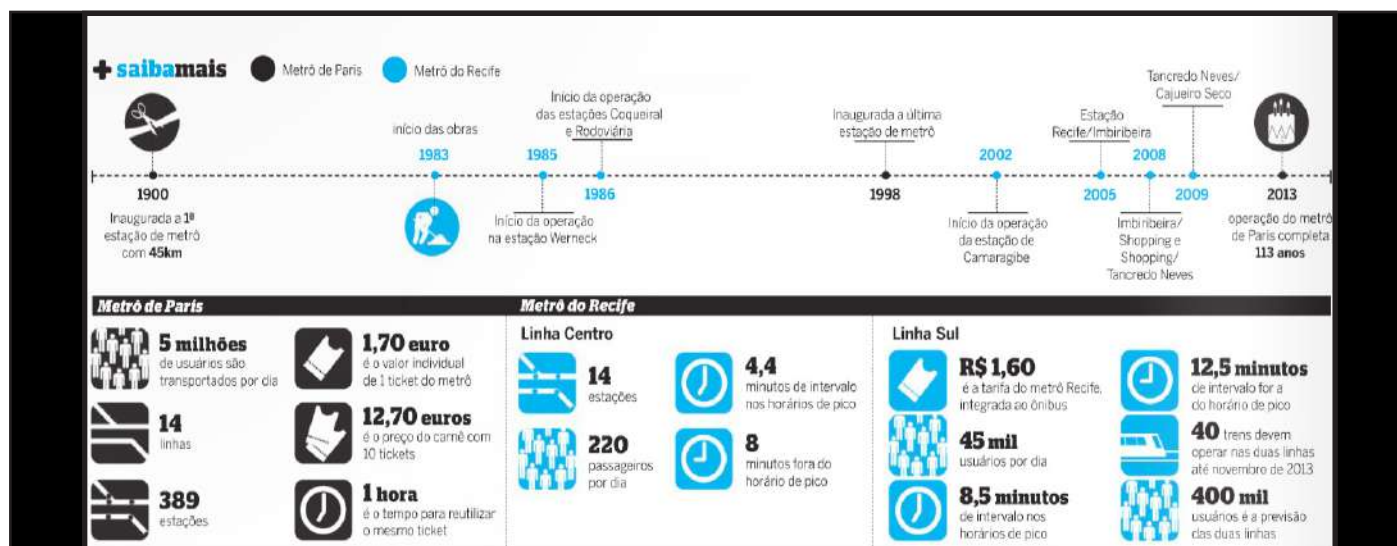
+ saibamais Metrô de Paris Metrô do Recife

1900
Inaugurada a 1ª estação de metrô com 45km

início das obras
1983

1985
Início da operação na estação Werneck

Início da operação das estações Coqueiral e Rodoviária
1986

Inaugurada a última estação de metrô
1998

2002
Início da operação da estação de Camaragibe

Estação Recife/Imbiribeira
2005

2008
Imbiribeira/ Shopping e Shopping/ Tancredo Neves

Tancredo Neves/ Cajueiro Seco
2009

2013
operação do metrô de Paris completa 113 anos

Metrô de Paris

5 milhões
de usuários são transportados por dia

14
linhas

389
estações

1,70 euro
é o valor individual de 1 ticket do metrô

12,70 euros
é o preço do carnê com 10 tickets

1 hora
é o tempo para reutilizar o mesmo ticket

Metrô do Recife

Linha Centro

14
estações

220
passageiros por dia

4,4
minutos de intervalo nos horários de pico

8
minutos fora do horário de pico

Linha Sul

R$ 1,60
é a tarifa do metrô Recife, integrada ao ônibus

45 mil
usuários por dia

8,5 minutos
de intervalo nos horários de pico

12,5 minutos
de intervalo fora do horário de pico

40 trens devem operar nas duas linhas até novembro de 2013

400 mil
usuários é a previsão das duas linhas